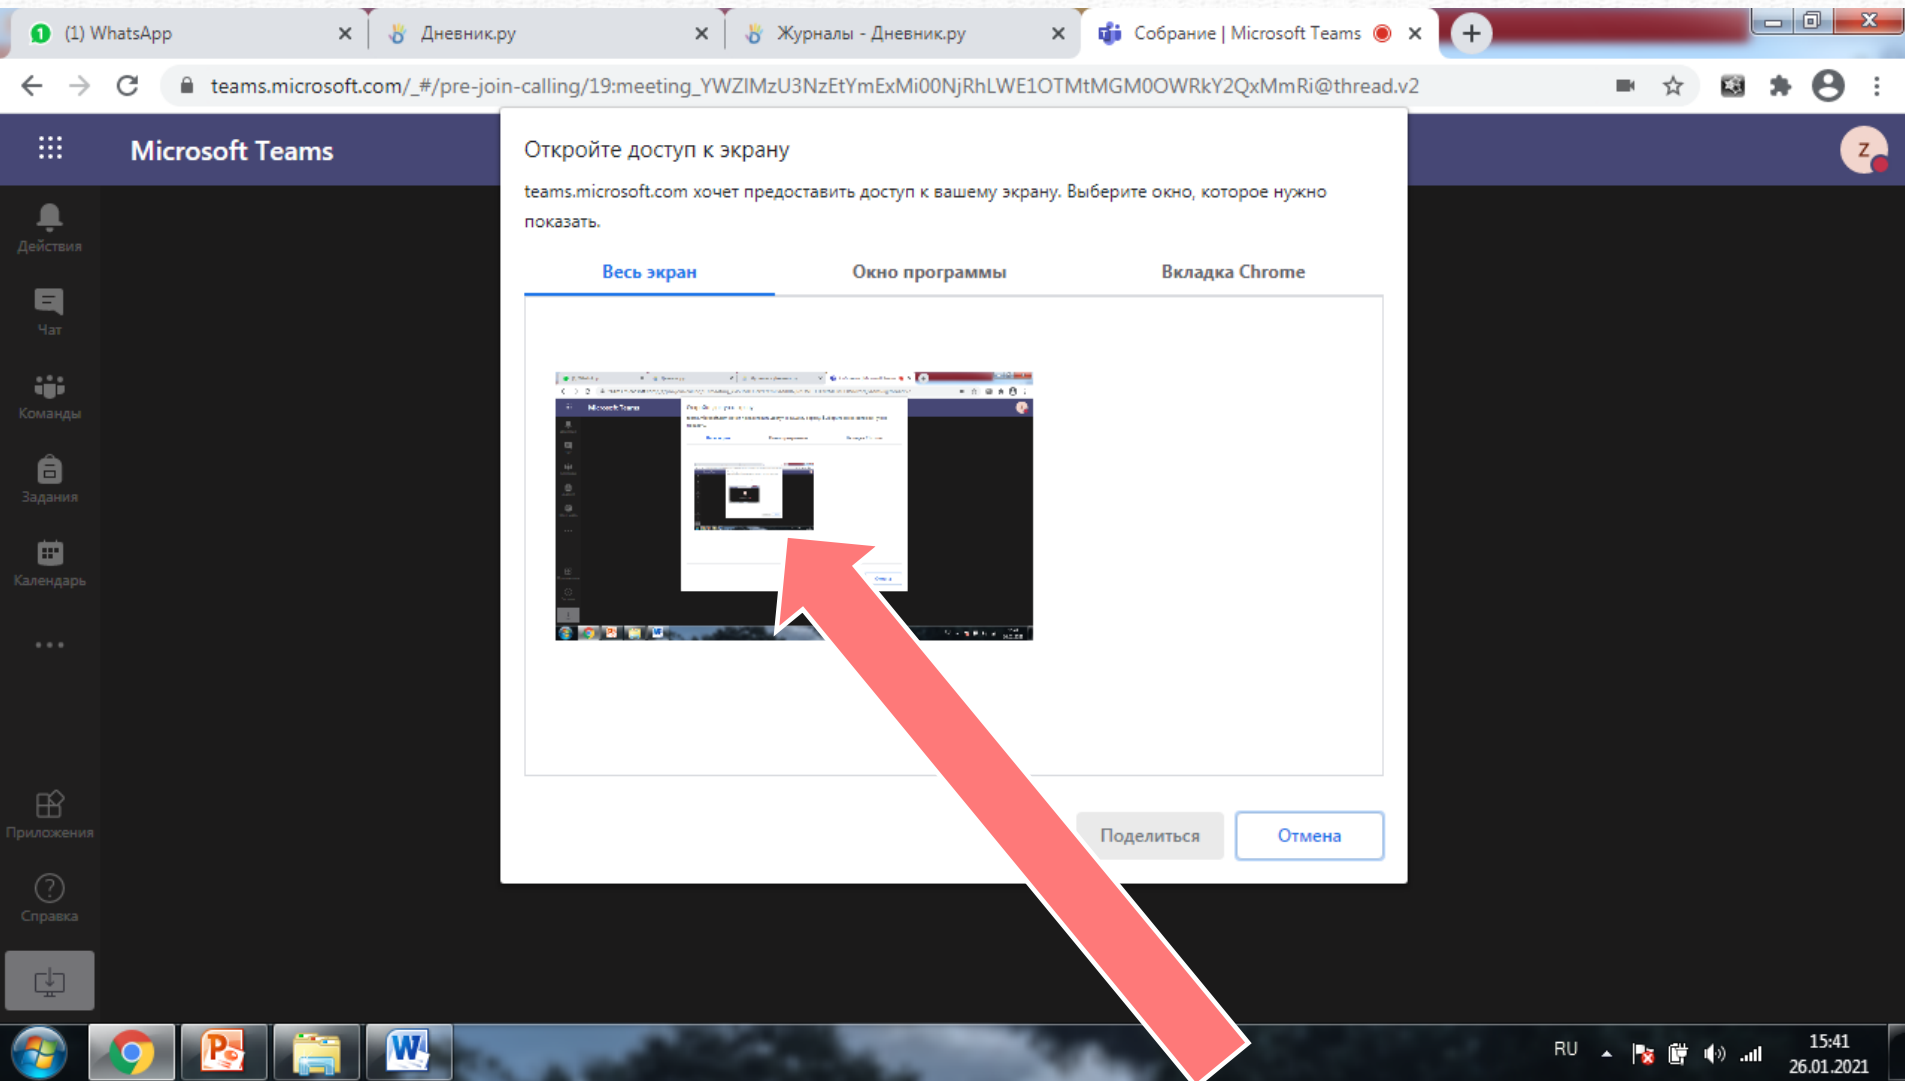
(1) WhatsApp
Дневник.ру
Журналы - Дневник.ру
Собрание | Microsoft Teams

teams.microsoft.com/_#/pre-join-calling/19:meeting_YWZlMzU3NzEtYmExMi00NjRhLWE1OTMtMGM0OWRkY2QxMmRi@thread.v2

Microsoft Teams

Z

Действия
Чат
Команды
Задания
Календарь
...
Приложения
Справка

Откройте доступ к экрану

teams.microsoft.com хочет предоставить доступ к вашему экрану. Выберите окно, которое нужно показать.

Весь экран
Окно программы
Вкладка Chrome

Поделиться
Отмена

RU
15:41
26.01.2021